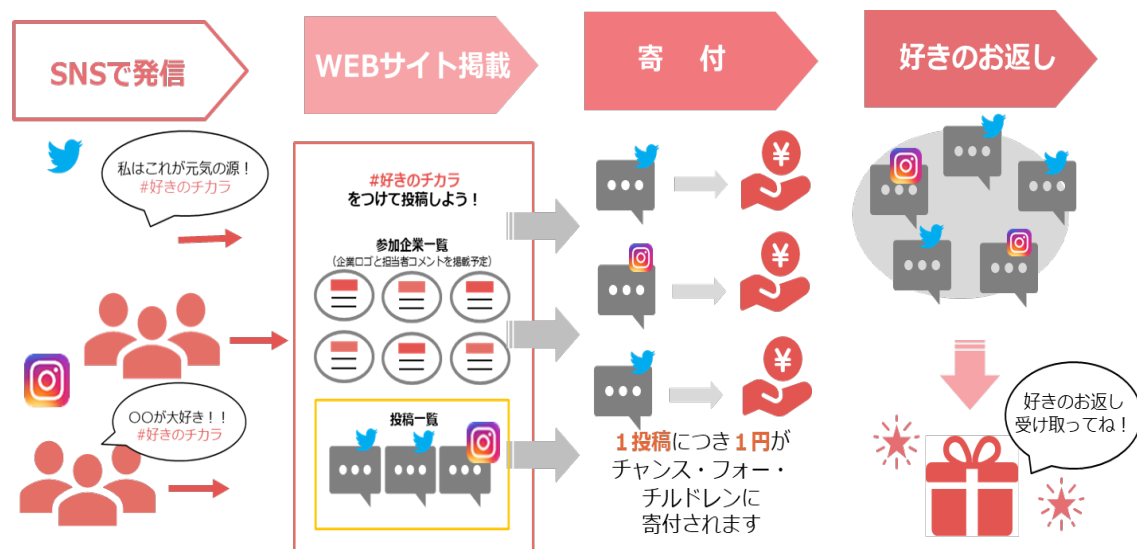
SNSで発信

WEBサイト掲載

寄　付

好きのお返し

私はこれが元気の源！
#好きのチカラ

○○が大好き！！
#好きのチカラ

#好きのチカラ
をつけて投稿しよう！

参加企業一覧
（企業ロゴと担当者コメントを掲載予定）

投稿一覧

¥

¥

¥

１投稿につき１円が
チャンス・フォー・
チルドレンに
寄付されます

好きのお返し
受け取ってね！